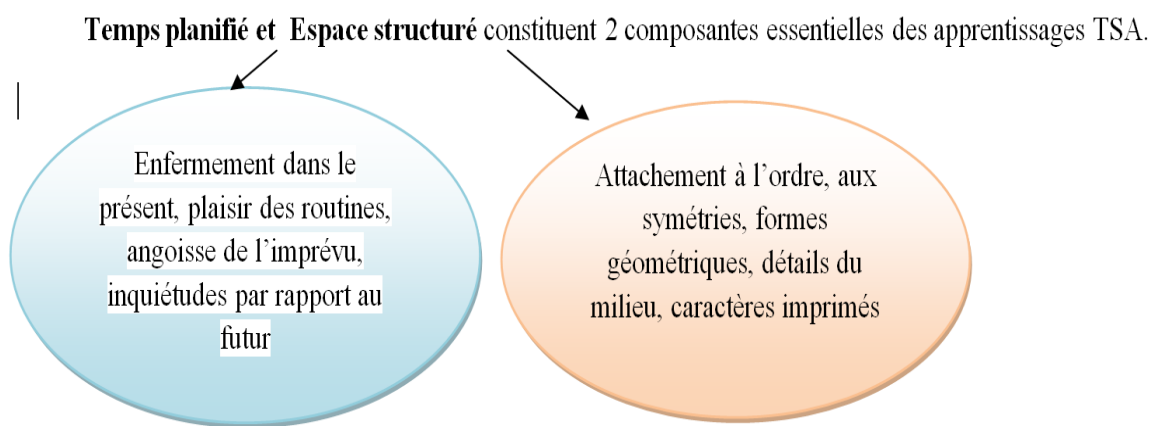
**Temps planifié et Espace structuré** constituent 2 composantes essentielles des apprentissages TSA.

Enfermement dans le présent, plaisir des routines, angoisse de l'imprévu, inquiétudes par rapport au futur

Attachement à l'ordre, aux symétries, formes géométriques, détails du milieu, caractères imprimés